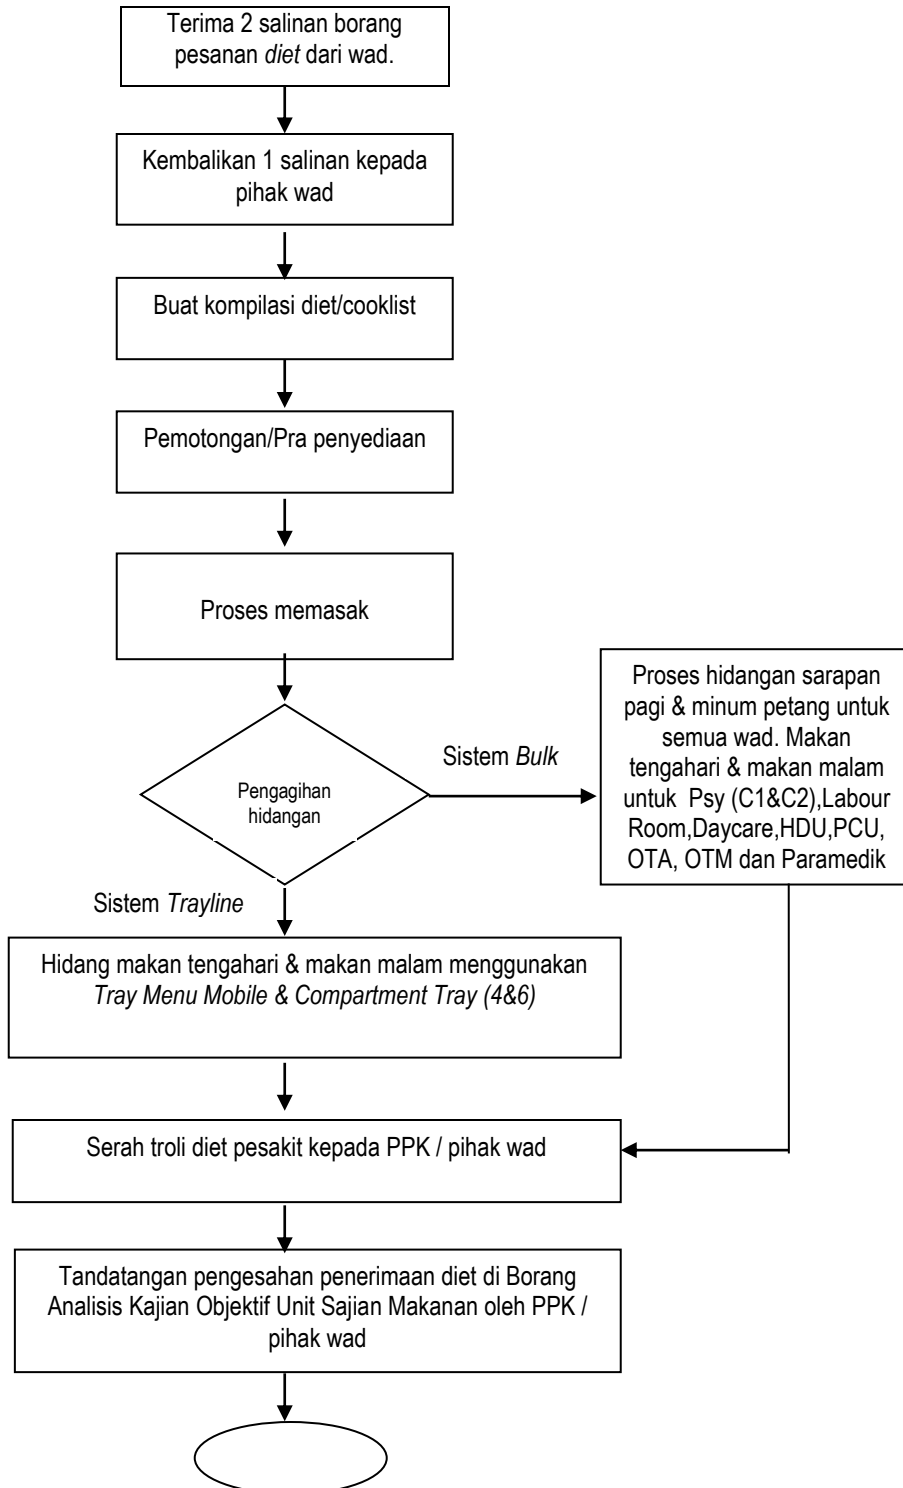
Terima 2 salinan borang pesanan diet dari wad.

Kembalikan 1 salinan kepada pihak wad

Buat kompilasi diet/cooklist

Pemotongan/Pra penyediaan

Proses memasak

Pengagihan hidangan

Sistem Bulk

Proses hidangan sarapan pagi & minum petang untuk semua wad. Makan tengahari & makan malam untuk Psy (C1&C2),Labour Room,Daycare,HDU,PCU, OTA, OTM dan Paramedik

Sistem Trayline

Hidang makan tengahari & makan malam menggunakan Tray Menu Mobile & Compartment Tray (4&6)

Serah troli diet pesakit kepada PPK / pihak wad

Tandatangan pengesahan penerimaan diet di Borang Analisis Kajian Objektif Unit Sajian Makanan oleh PPK / pihak wad